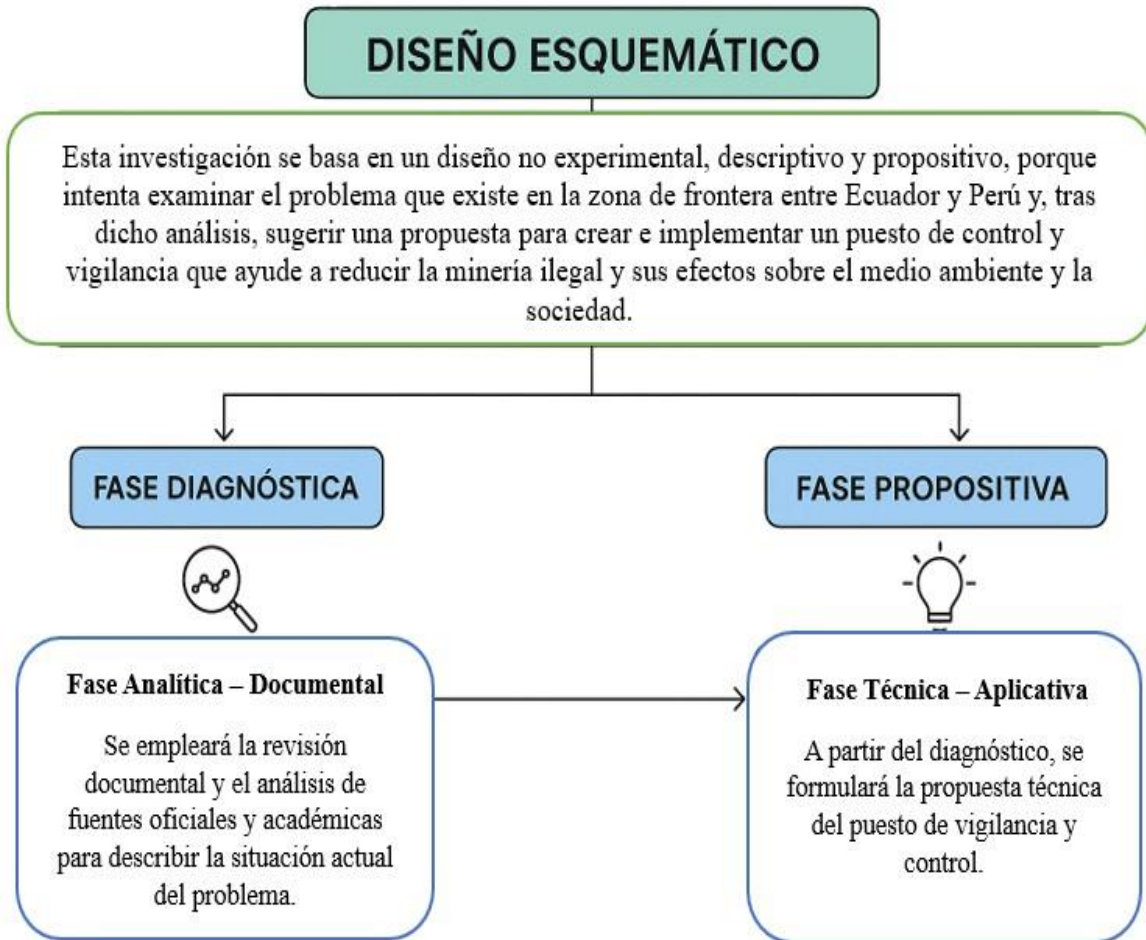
DISEÑO ESQUEMÁTICO

Esta investigación se basa en un diseño no experimental, descriptivo y propositivo, porque intenta examinar el problema que existe en la zona de frontera entre Ecuador y Perú y, tras dicho análisis, sugerir una propuesta para crear e implementar un puesto de control y vigilancia que ayude a reducir la minería ilegal y sus efectos sobre el medio ambiente y la sociedad.

FASE DIAGNÓSTICA

FASE PROPOSITIVA

Fase Analítica – Documental

Se empleará la revisión documental y el análisis de fuentes oficiales y académicas para describir la situación actual del problema.

Fase Técnica – Aplicativa

A partir del diagnóstico, se formulará la propuesta técnica del puesto de vigilancia y control.